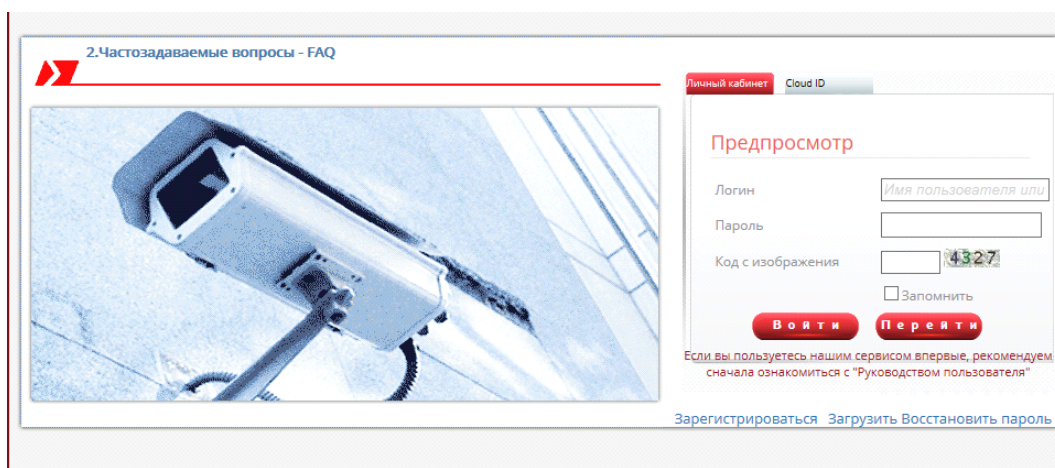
2.Частозадаваемые вопросы - FAQ

Личный кабинет Cloud ID

Предпросмотр

Логин Имя пользователя или

Пароль

Код с изображения 4327

Запомнить

Войти Перейти

Если вы пользуетесь нашим сервисом впервые, рекомендуем сначала ознакомиться с "Руководством пользователя"

Зарегистрироваться Загрузить Восстановить пароль